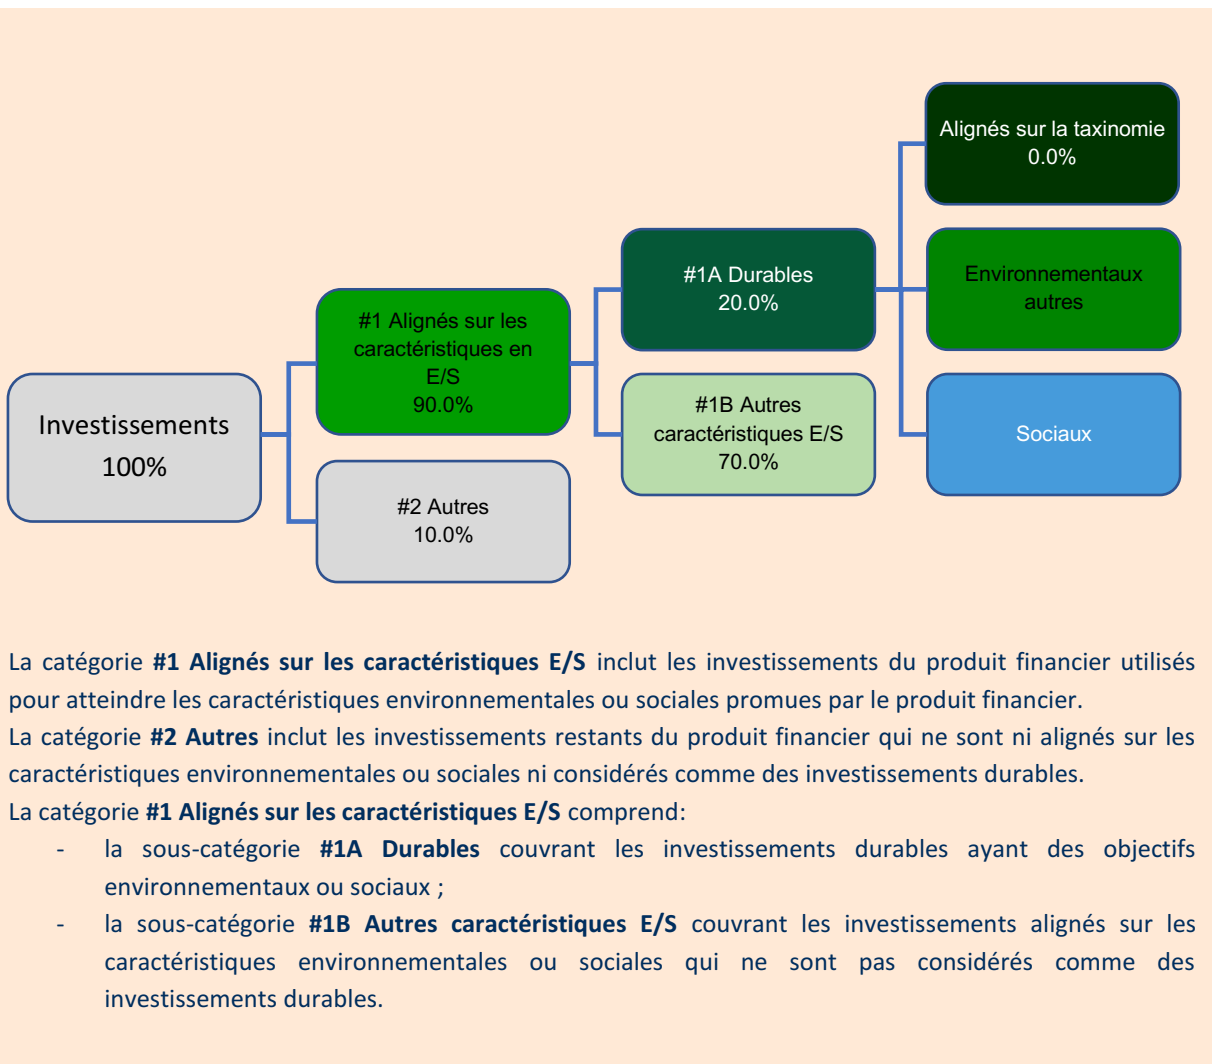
Investissements
100%

#1 Alignés sur les caractéristiques en E/S
90.0%

#2 Autres
10.0%

#1A Durables
20.0%

#1B Autres caractéristiques E/S
70.0%

Alignés sur la taxinomie
0.0%

Environnementaux autres

Sociaux

La catégorie **#1 Alignés sur les caractéristiques E/S** inclut les investissements du produit financier utilisés pour atteindre les caractéristiques environnementales ou sociales promues par le produit financier.
La catégorie **#2 Autres** inclut les investissements restants du produit financier qui ne sont ni alignés sur les caractéristiques environnementales ou sociales ni considérés comme des investissements durables.
La catégorie **#1 Alignés sur les caractéristiques E/S** comprend:
- la sous-catégorie **#1A Durables** couvrant les investissements durables ayant des objectifs environnementaux ou sociaux ;
- la sous-catégorie **#1B Autres caractéristiques E/S** couvrant les investissements alignés sur les caractéristiques environnementales ou sociales qui ne sont pas considérés comme des investissements durables.